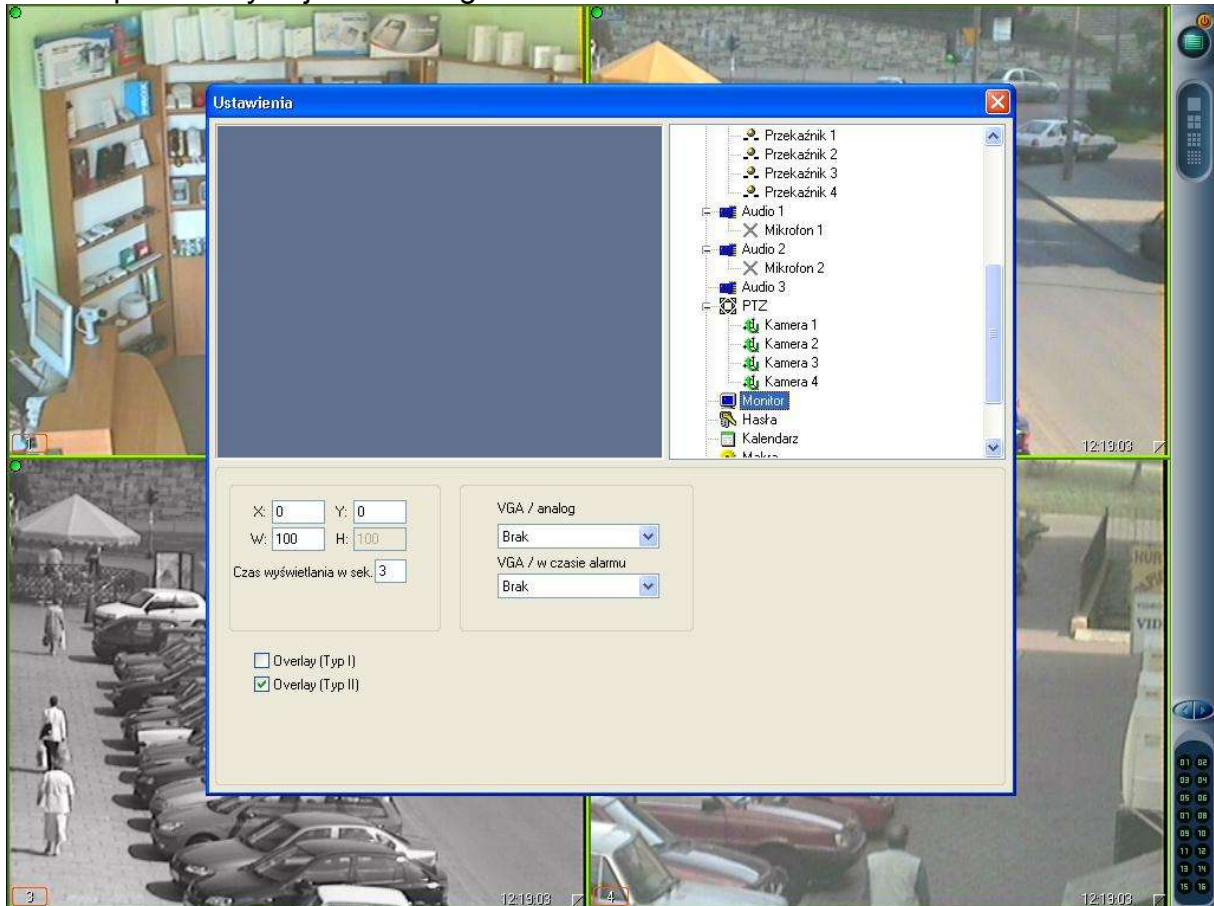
Ustawienia

Przekaźnik 1
Przekaźnik 2
Przekaźnik 3
Przekaźnik 4
Audio 1
Mikrofon 1
Audio 2
Mikrofon 2
Audio 3
PTZ
Kamera 1
Kamera 2
Kamera 3
Kamera 4
Monitor
Hasła
Kalendarz
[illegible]

X: 0 Y: 0
W: 100 H: 100
Czas wyświetlania w sek. 3

VGA / analog
Brak
VGA / w czasie alarmu
Brak

Overlay (Typ I)
Overlay (Typ II)

1
12:19:03
3
12:19:03
4
12:19:03

01 02
03 04
05 06
07 08
09 10
11 12
13 14
15 16